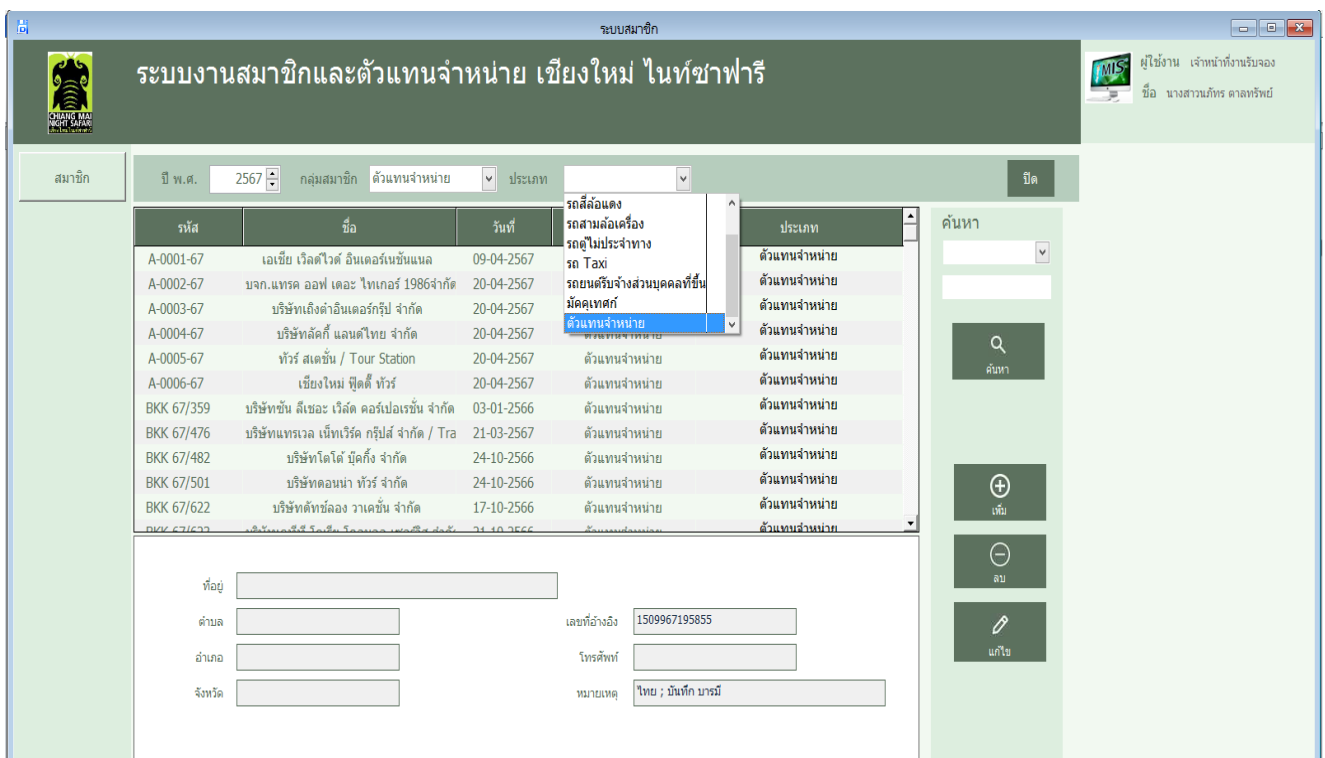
ระบบสมาชิก

ระบบงานสมาชิกและตัวแทนจำหน่าย เชียงใหม่ ไนท์ซาฟารี

CHIANG MAI NIGHT SAFARI

MIS

ผู้ใช้งาน เจ้าหน้าที่งานรับจอง
ชื่อ นางสาวนภัทร ดาลทรัพย์

สมาชิก

ปี พ.ศ. 2567 กลุ่มสมาชิก ตัวแทนจำหน่าย ประเภท

ปิด

รถสี่ล้อแดง
รถสามล้อเครื่อง
รถตู้ไม่ประจำทาง
รถ Taxi
รถยนต์รับจ้างส่วนบุคคลที่ขึ้น
มัคคุเทศก์
ตัวแทนจำหน่าย

| รหัส | ชื่อ | วันที่ | | ประเภท |
|---|---|---|---|---|
| A-0001-67 | เอเชีย เวิลด์ไวด์ อินเตอร์เนชั่นแนล | 09-04-2567 | | ตัวแทนจำหน่าย |
| A-0002-67 | บจก.แทรด ออฟ เดอะ ไทเกอร์ 1986จำกัด | 20-04-2567 | | ตัวแทนจำหน่าย |
| A-0003-67 | บริษัทเถิงต๋าอินเตอร์กรุ๊ป จำกัด | 20-04-2567 | | ตัวแทนจำหน่าย |
| A-0004-67 | บริษัทลัคกี้ แลนด์ไทย จำกัด | 20-04-2567 | ตัวแทนจำหน่าย | ตัวแทนจำหน่าย |
| A-0005-67 | ทัวร์ สเตชั่น / Tour Station | 20-04-2567 | ตัวแทนจำหน่าย | ตัวแทนจำหน่าย |
| A-0006-67 | เชียงใหม่ ฟู้ดดี้ ทัวร์ | 20-04-2567 | ตัวแทนจำหน่าย | ตัวแทนจำหน่าย |
| BKK 67/359 | บริษัทซัน ลีเชอะ เวิลด์ คอร์เปอเรชั่น จำกัด | 03-01-2566 | ตัวแทนจำหน่าย | ตัวแทนจำหน่าย |
| BKK 67/476 | บริษัทแทรเวล เน็ทเวิร์ค กรุ๊ปส์ จำกัด / Tra | 21-03-2567 | ตัวแทนจำหน่าย | ตัวแทนจำหน่าย |
| BKK 67/482 | บริษัทโตโต้ บุ๊คกิ้ง จำกัด | 24-10-2566 | ตัวแทนจำหน่าย | ตัวแทนจำหน่าย |
| BKK 67/501 | บริษัทดอนน่า ทัวร์ จำกัด | 24-10-2566 | ตัวแทนจำหน่าย | ตัวแทนจำหน่าย |
| BKK 67/622 | บริษัทดัทช์ลอง วาเคชั่น จำกัด | 17-10-2566 | ตัวแทนจำหน่าย | ตัวแทนจำหน่าย |

ค้นหา

ค้นหา

เพิ่ม

ลบ

แก้ไข

ที่อยู่
ตำบล
อำเภอ
จังหวัด
เลขที่อ้างอิง 1509967195855
โทรศัพท์
หมายเหตุ ไทย ; บันทึก บารมี